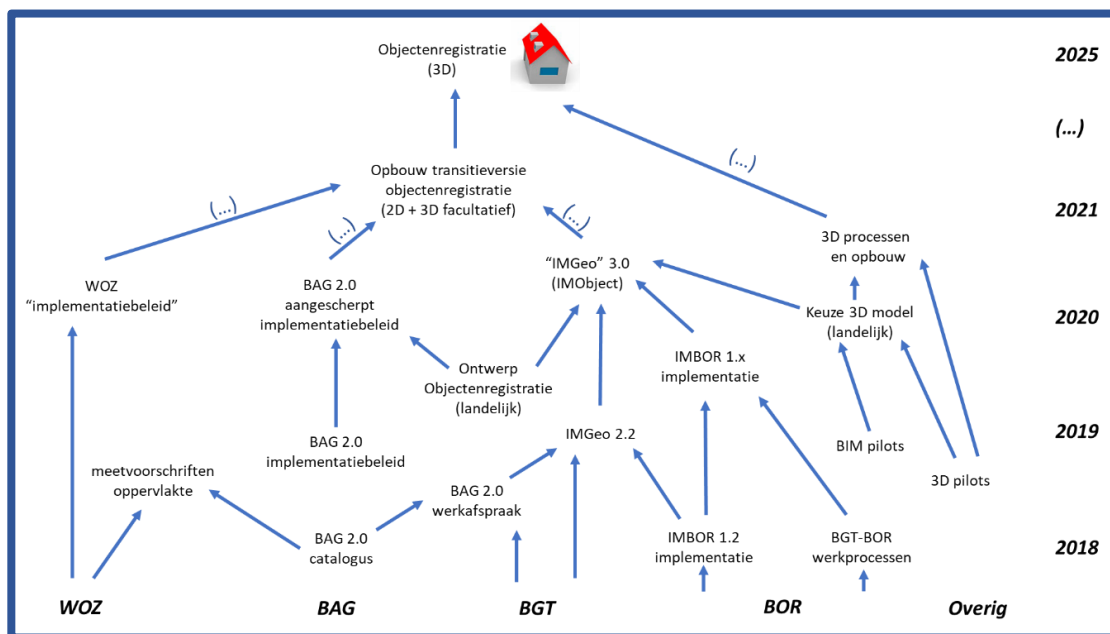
Objectenregistratie (3D)

2025

(…)

Opbouw transitieversie objectenregistratie (2D + 3D facultatief)

(…)

(…)

(…)

(…)

2021

3D processen en opbouw

WOZ "implementatiebeleid"

BAG 2.0 aangescherpt implementatiebeleid

"IMGeo" 3.0 (IMObject)

Keuze 3D model (landelijk)

2020

Ontwerp Objectenregistratie (landelijk)

IMBOR 1.x implementatie

IMGeo 2.2

BAG 2.0 implementatiebeleid

BIM pilots

2019

meetvoorschriften oppervlakte

BAG 2.0 werkafspraak

3D pilots

BAG 2.0 catalogus

IMBOR 1.2 implementatie

BGT-BOR werkprocessen

2018

WOZ

BAG

BGT

BOR

Overig